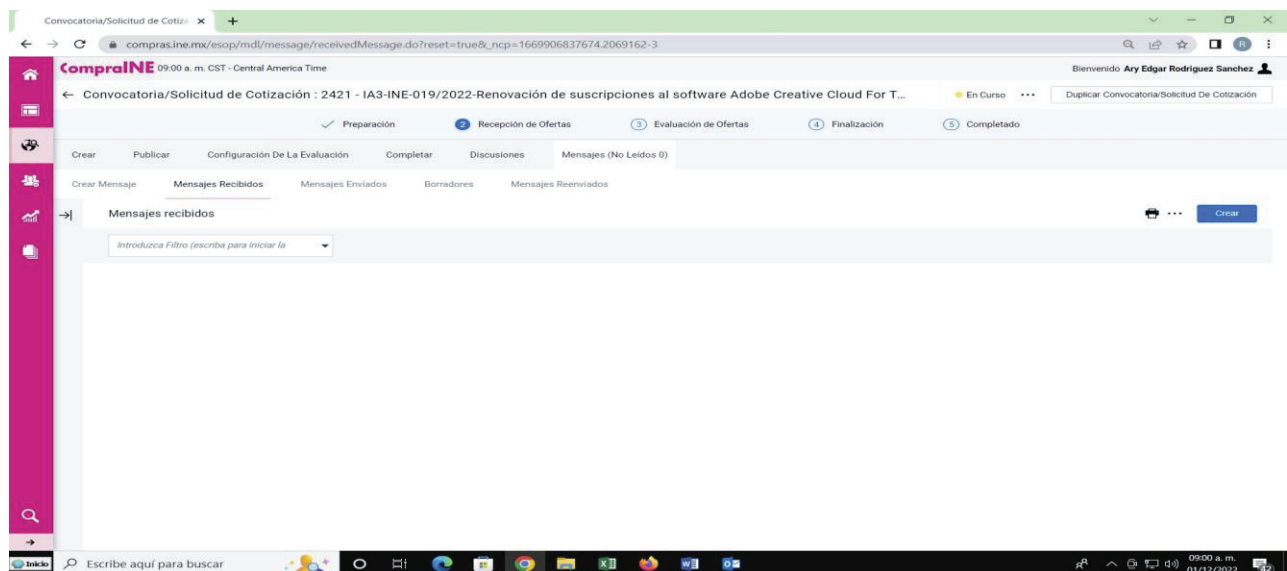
Convocatoria/Solicitud de Cotiz ×
+

compras.ine.mx/esop/mdl/message/receivedMessage.do?reset=true&_ncp=1669906837674.2069162-3

CompraINE 09:00 a. m. CST - Central America Time

Bienvenido Ary Edgar Rodriguez Sanchez

← Convocatoria/Solicitud de Cotización : 2421 - IA3-INE-019/2022-Renovación de suscripciones al software Adobe Creative Cloud For T...

En Curso ···

Duplicar Convocatoria/Solicitud De Cotización

Preparación
2 Recepción de Ofertas
3 Evaluación de Ofertas
4 Finalización
5 Completado

Crear
Publicar
Configuración De La Evaluación
Completar
Discusiones
Mensajes (No Leídos 0)

Crear Mensaje
Mensajes Recibidos
Mensajes Enviados
Borradores
Mensajes Reenviados

Mensajes recibidos

Crear

Introduzca Filtro (escriba para iniciar la

Inicio
Escribe aquí para buscar

09:00 a. m.
01/12/2022